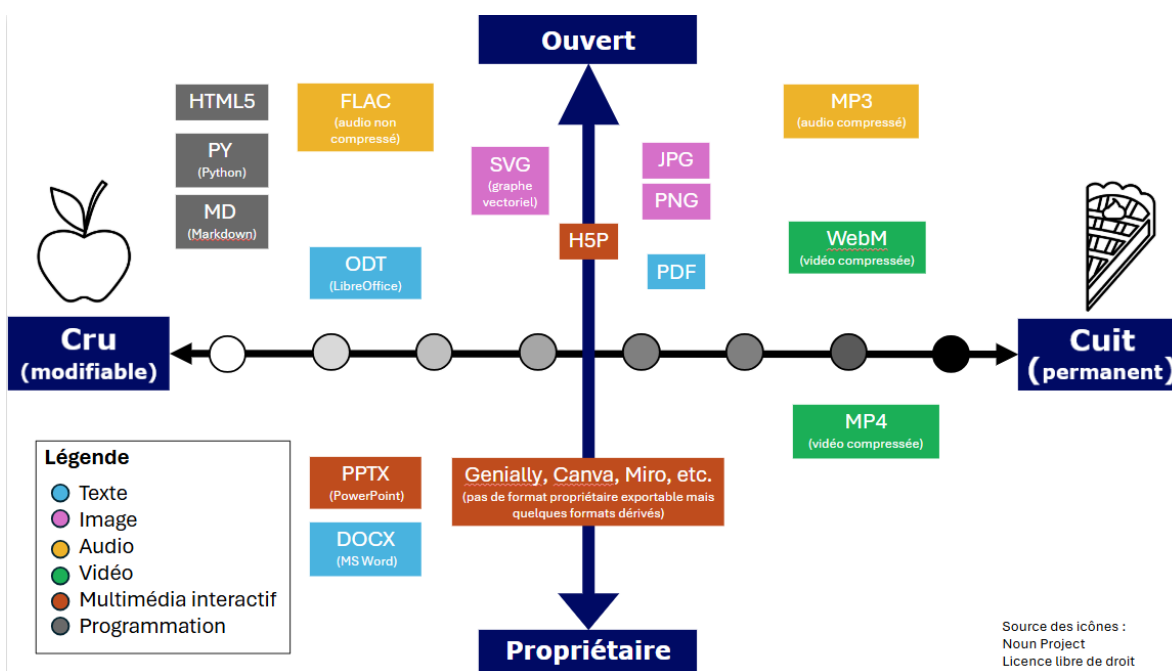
Ouvert

HTML5

FLAC
(audio non compressé)

MP3
(audio compressé)

PY
(Python)

SVG
(graphe vectoriel)

JPG

PNG

MD
(Markdown)

H5P

WebM
(vidéo compressée)

ODT
(LibreOffice)

PDF

Cru
(modifiable)

Cuit
(permanent)

MP4
(vidéo compressée)

Légende
Texte
Image
Audio
Vidéo
Multimédia interactif
Programmation

PPTX
(PowerPoint)

Genially, Canva, Miro, etc.
(pas de format propriétaire exportable mais quelques formats dérivés)

DOCX
(MS Word)

Propriétaire

Source des icônes :
Noun Project
Licence libre de droit